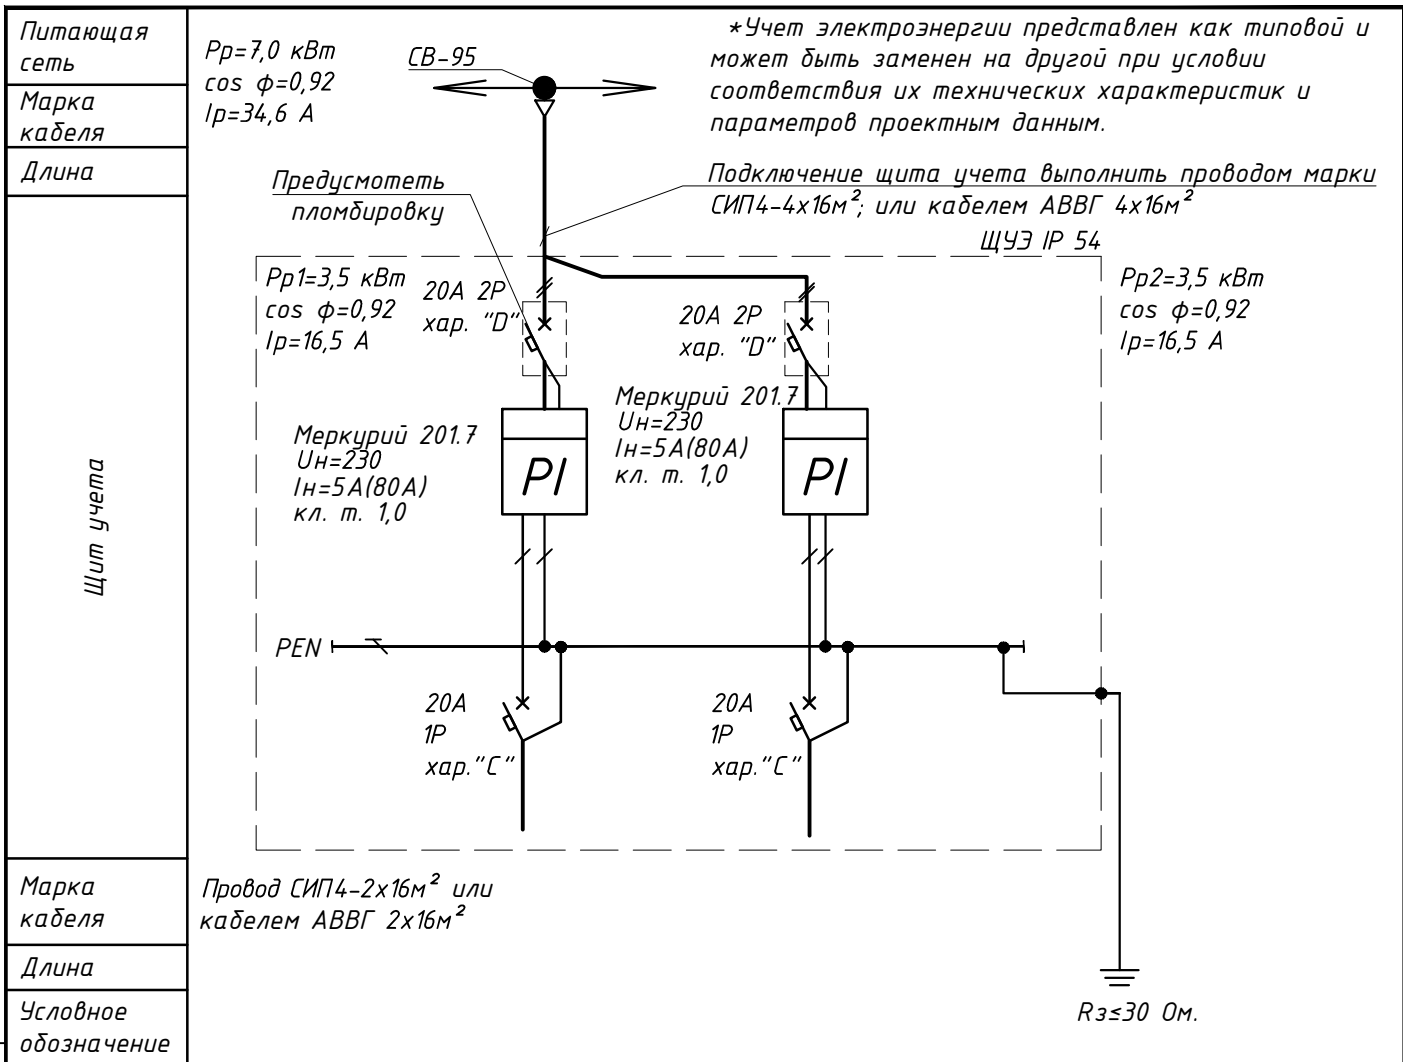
Питающая сеть

Марка кабеля

Длина

Щит учета

Марка кабеля

Длина

Условное обозначение

Рр=7,0 кВт
cos ф=0,92
Iр=34,6 А

СВ-95

*Учет электроэнергии представлен как типовой и может быть заменен на другой при условии соответствия их технических характеристик и параметров проектным данным.

Подключение щита учета выполнить проводом марки СИП4-4х16м$^2$; или кабелем АВВГ 4х16м$^2$

Предусмотеть пломбировку

ЩУЭ IP 54

Рр1=3,5 кВт
cos ф=0,92
Iр=16,5 А

20А 2Р
хар. "D"

20А 2Р
хар. "D"

Рр2=3,5 кВт
cos ф=0,92
Iр=16,5 А

Меркурий 201.7
Uн=230
Iн=5А(80А)
кл. т. 1,0

PI

Меркурий 201.7
Uн=230
Iн=5А(80А)
кл. т. 1,0

PI

PEN

20А
1Р
хар."С"

20А
1Р
хар."С"

Провод СИП4-2х16м$^2$ или кабелем АВВГ 2х16м$^2$

Rз≤30 Ом.